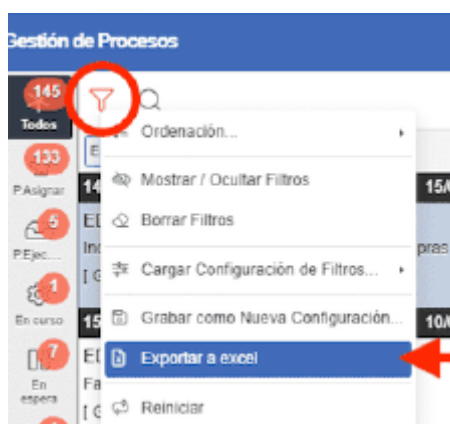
Gestión de Procesos

145
Todos

133
P.Asignar

5
P.Ejec...

1
En curso

7
En espera

Ordenación...
Mostrar / Ocultar Filtros
Borrar Filtros
Cargar Configuración de Filtros...
Grabar como Nueva Configuración...
Exportar a excel
Reiniciar

14
15/
ED
Inc
pras
[ G
15
10/
ED
Fa
[ G